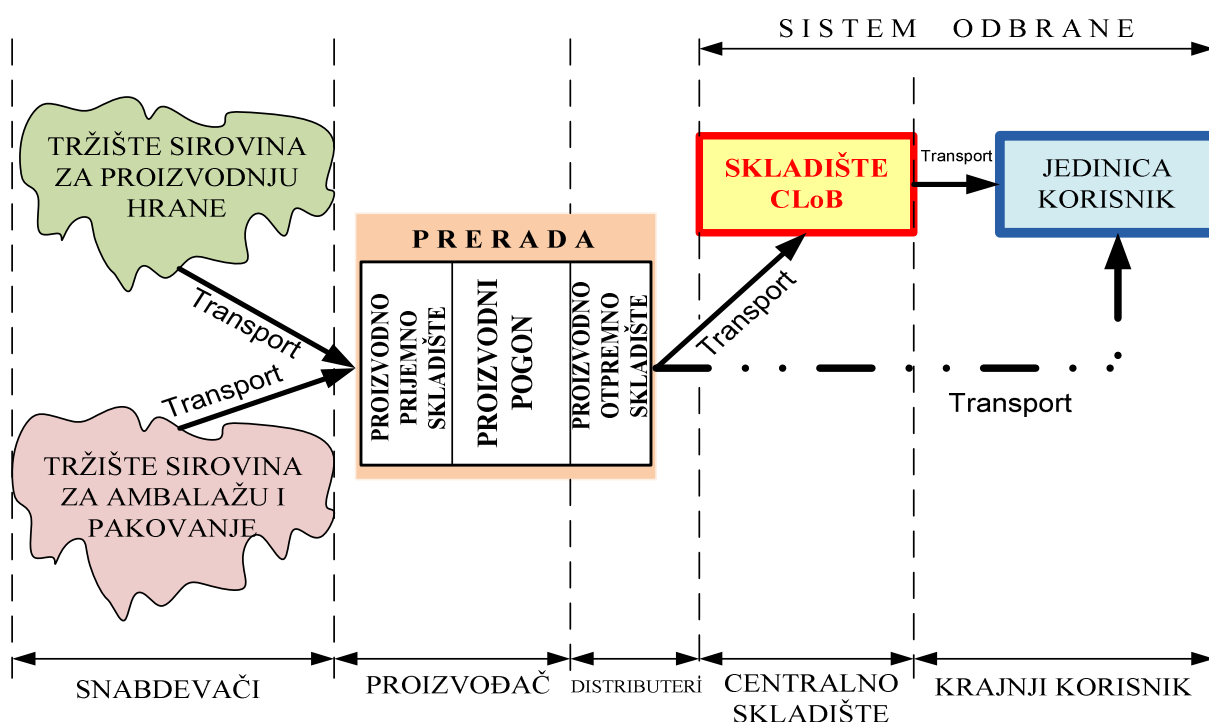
SISTEM ODBRANE

TRŽIŠTE SIROVINA ZA PROIZVODNJU HRANE

Transport

Transport

TRŽIŠTE SIROVINA ZA AMBALAŽU I PAKOVANJE

PRERADA

PROIZVODNO PRIJEMNO SKLADIŠTE

PROIZVODNI POGON

PROIZVODNO OTPREMNO SKLADIŠTE

Transport

SKLADIŠTE CLoB

Transport

JEDINICA KORISNIK

Transport

SNABDEVAČI

PROIZVOĐAČ

DISTRIBUTERI

CENTRALNO SKLADIŠTE

KRAJNJI KORISNIK